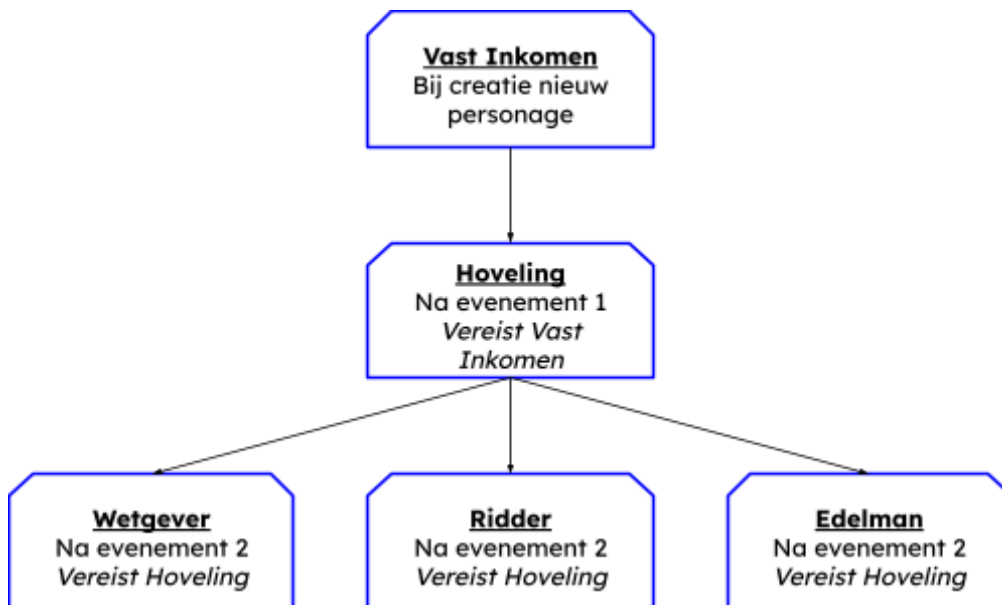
Vast Inkomen
Bij creatie nieuw personage

Hoveling
Na evenement 1
Vereist Vast Inkomen

Wetgever
Na evenement 2
Vereist Hoveling

Ridder
Na evenement 2
Vereist Hoveling

Edelman
Na evenement 2
Vereist Hoveling